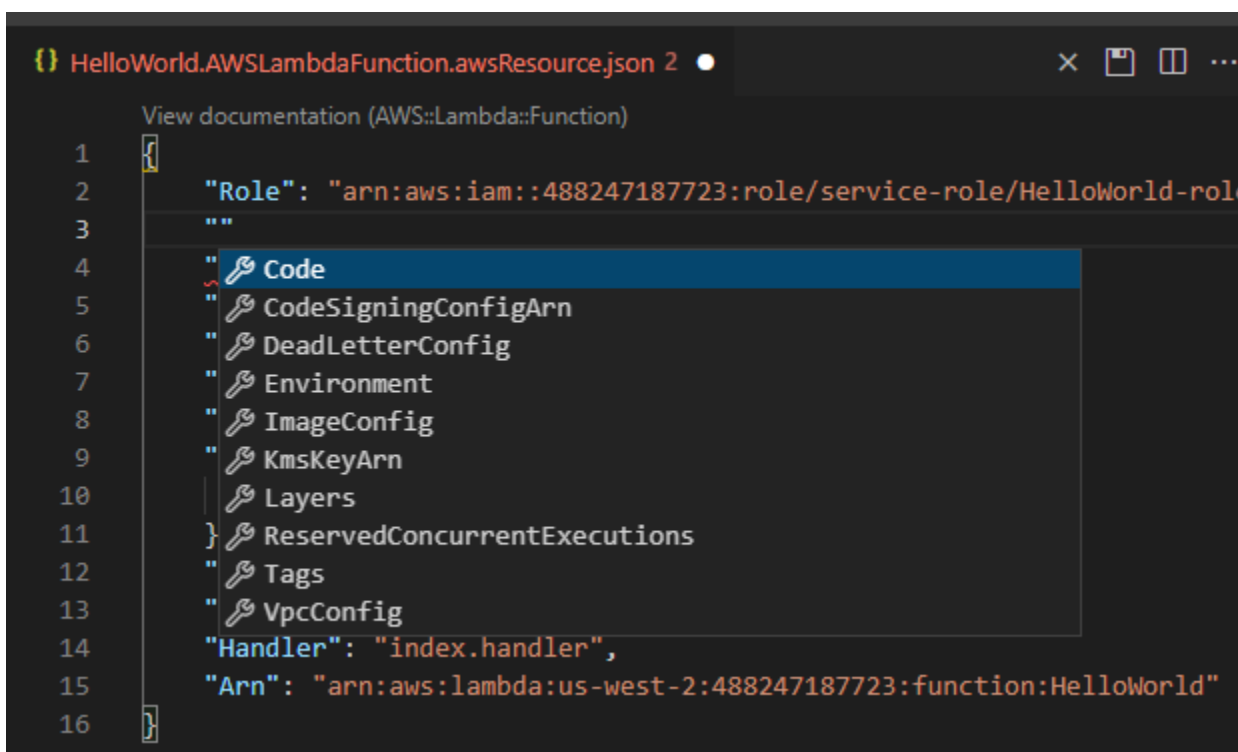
{} HelloWorld.AWSLambdaFunction.awsResource.json 2 ● × ···

View documentation (AWS::Lambda::Function)

1 {
2 "Role": "arn:aws:iam::488247187723:role/service-role/HelloWorld-rol
3 ""
4 "
5 "
6 "
7 "
8 "
9 "
10
11 }
12 "
13 "
14 "Handler": "index.handler",
15 "Arn": "arn:aws:lambda:us-west-2:488247187723:function:HelloWorld"
16 }

Code
CodeSigningConfigArn
DeadLetterConfig
Environment
ImageConfig
KmsKeyArn
Layers
ReservedConcurrentExecutions
Tags
VpcConfig